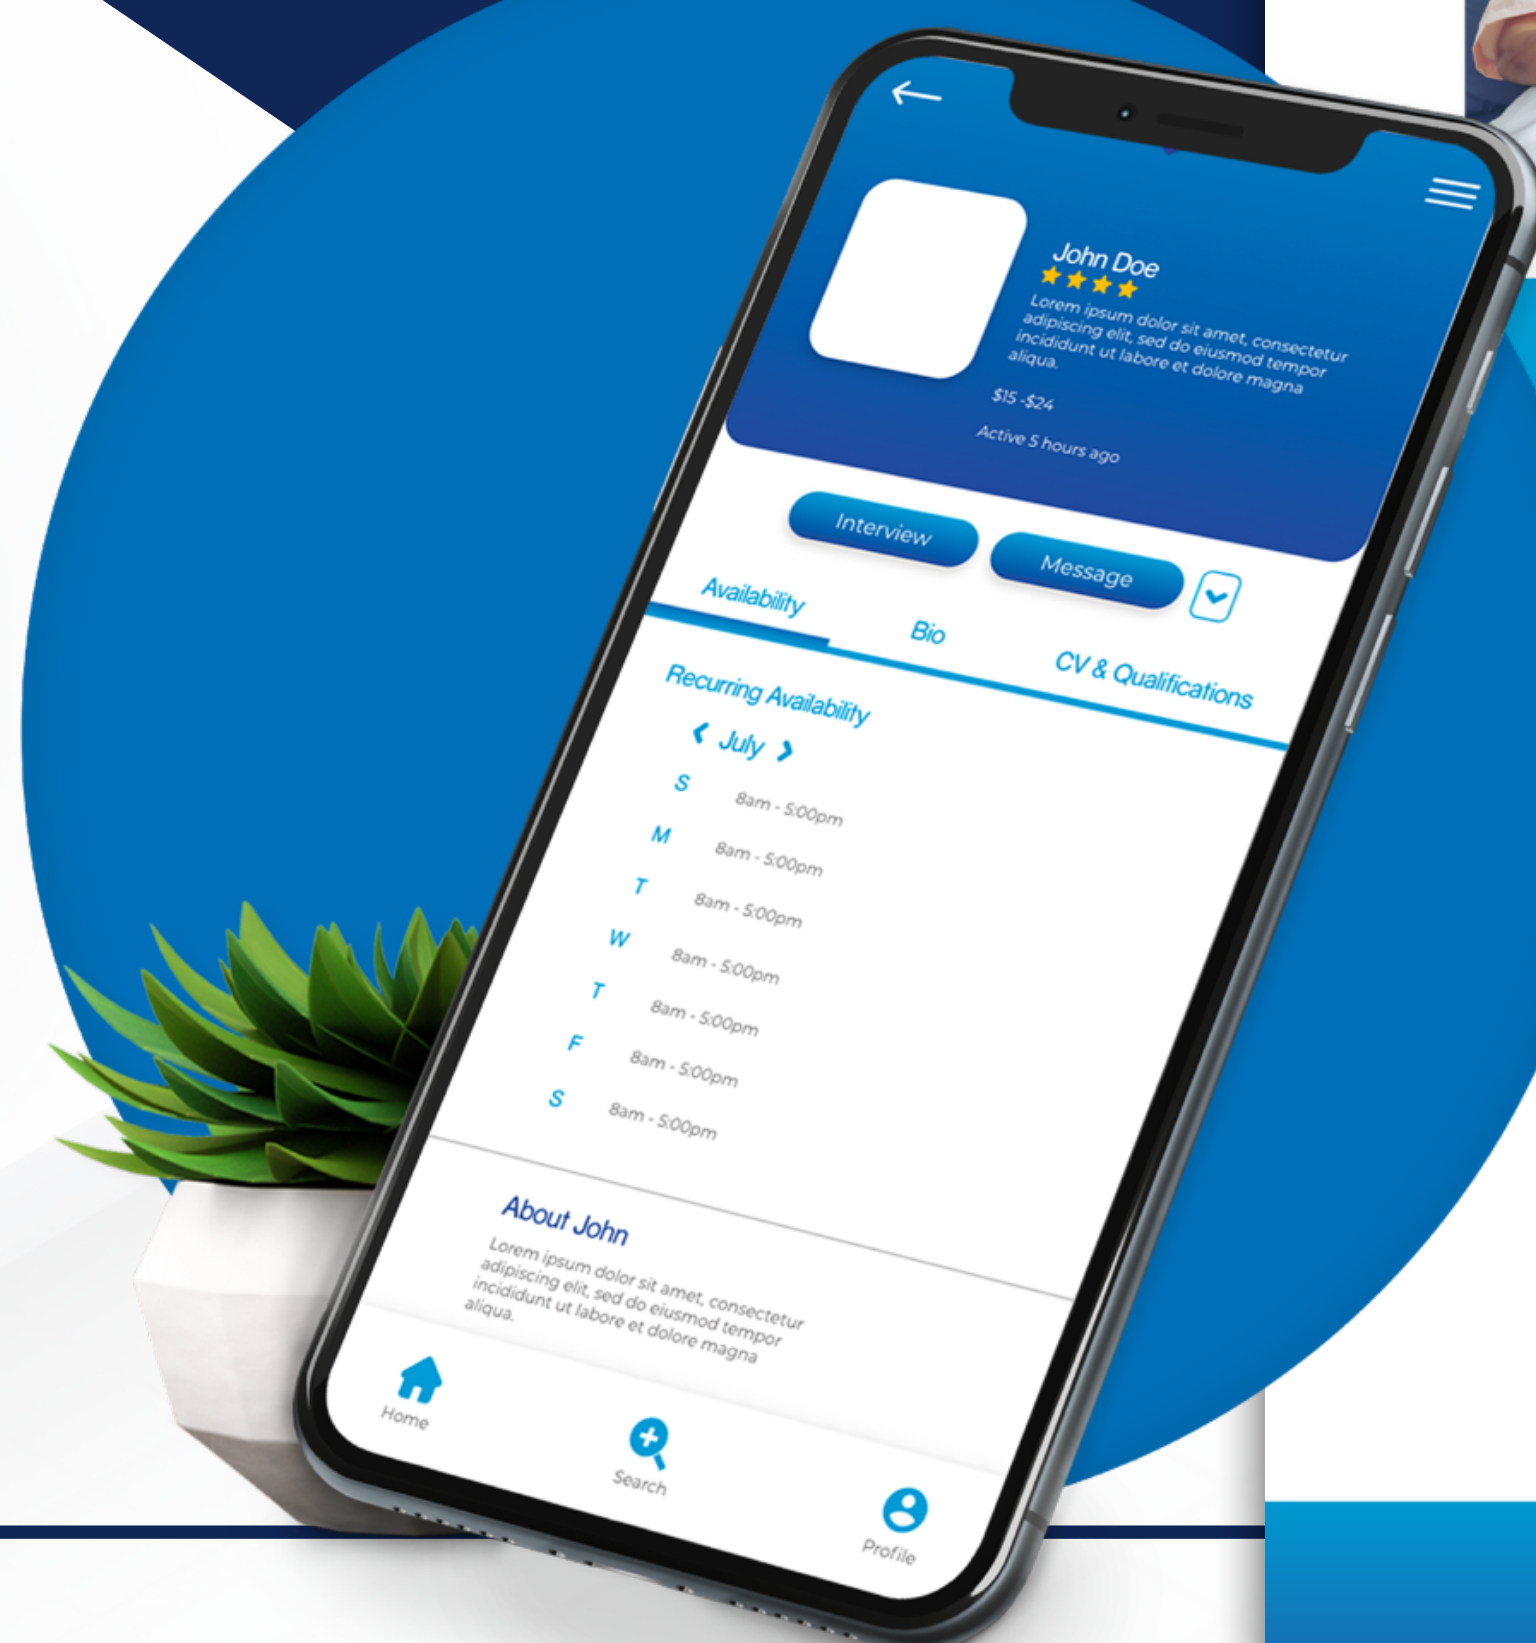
John Doe

Lorem ipsum dolor sit amet, consectetur adipiscing elit, sed do eiusmod tempor incididunt ut labore et dolore magna aliqua.

$15 -$24

Active 5 hours ago

Interview

Message

Availability

Bio

CV & Qualifications

Recurring Availability

July

S 8am - 5:00pm
M 8am - 5:00pm
T 8am - 5:00pm
W 8am - 5:00pm
T 8am - 5:00pm
F 8am - 5:00pm
S 8am - 5:00pm

About John

Lorem ipsum dolor sit amet, consectetur adipiscing elit, sed do eiusmod tempor incididunt ut labore et dolore magna aliqua.

Home

Search

Profile